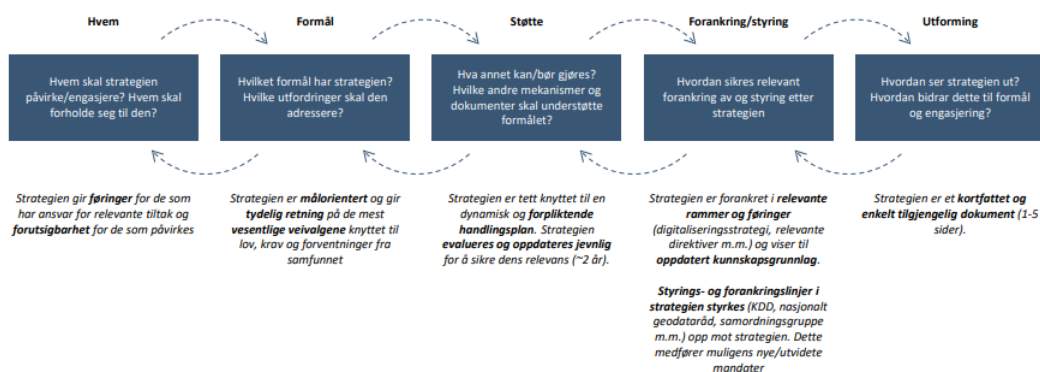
Hvem

Hvem skal strategien påvirke/engasjere? Hvem skal forholde seg til den?

Strategien gir føringer for de som har ansvar for relevante tiltak og forutsigbarhet for de som påvirkes

Formål

Hvilket formål har strategien? Hvilke utfordringer skal den adressere?

Strategien er målorientert og gir tydelig retning på de mest vesentlige veivalgene knyttet til lov, krav og forventninger fra samfunnet

Støtte

Hva annet kan/bør gjøres? Hvilke andre mekanismer og dokumenter skal understøtte formålet?

Strategien er tett knyttet til en dynamisk og forpliktende handlingsplan. Strategien evalueres og oppdateres jevnlig for å sikre dens relevans (~2 år).

Forankring/styring

Hvordan sikres relevant forankring av og styring etter strategien

Strategien er forankret i relevante rammer og føringer (digitaliseringsstrategi, relevante direktiver m.m.) og viser til oppdatert kunnskapsgrunnlag.

Styrings- og forankringslinjer i strategien styrkes (KDD, nasjonalt geodataråd, samordningsgruppe m.m.) opp mot strategien. Dette medfører muligens nye/utvidete mandater

Utforming

Hvordan ser strategien ut? Hvordan bidrar dette til formål og engasjering?

Strategien er et kortfattet og enkelt tilgjengelig dokument (1-5 sider).